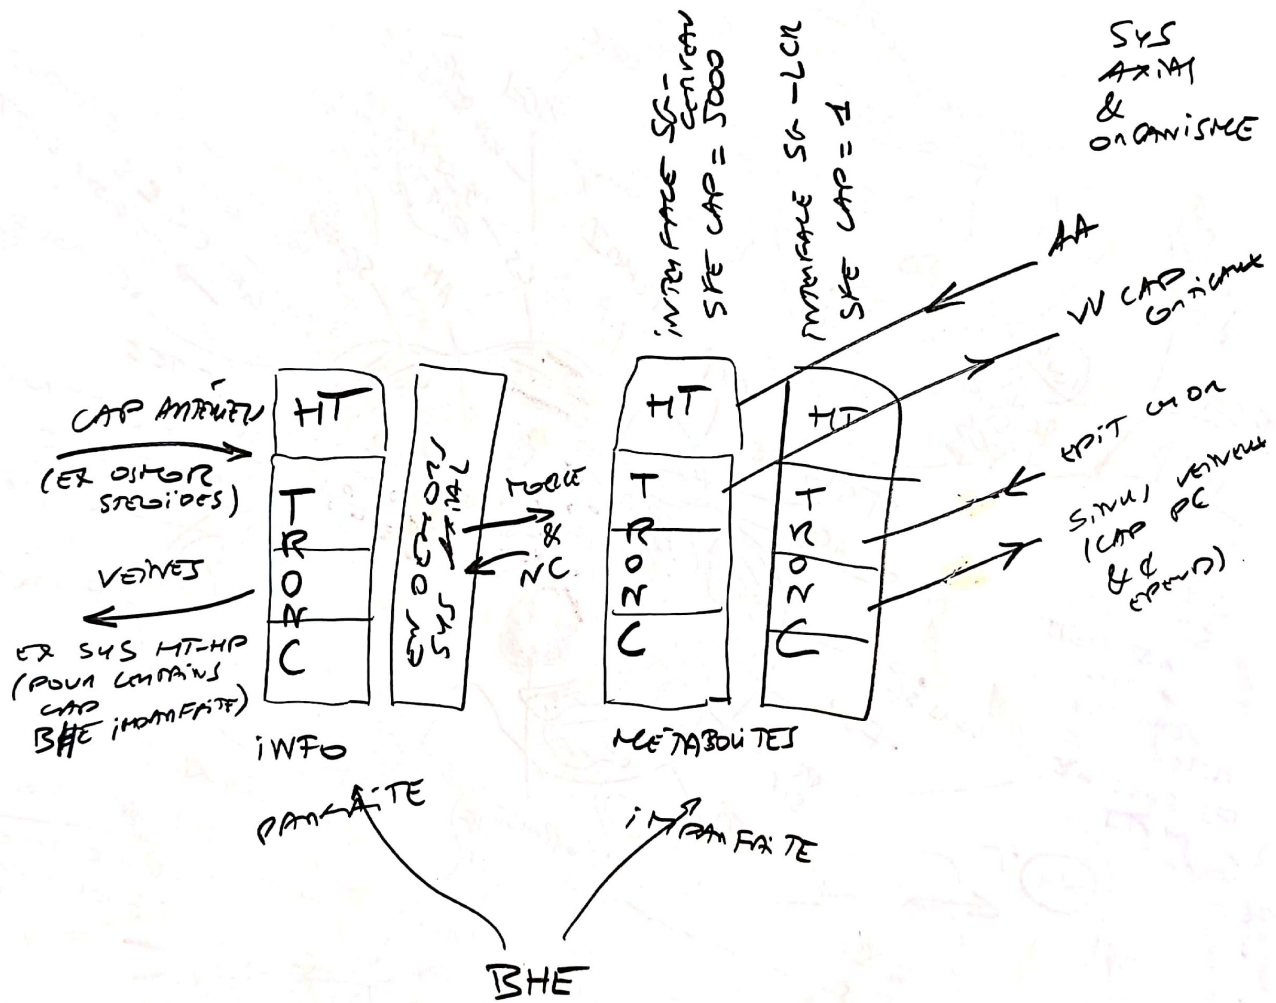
SYS AXIAL & ORGANISME

INTERFACE SG-CERVEAU SPE CAP = 5000

INTERFACE SG-LCR SPE CAP = 1

AA

VV CAP GRIGAUX

EPIT CHOR

SINUS VEINEUX (CAP PC & ¢ EPEND)

CAP ARTÉRIEL

(EX OSMOR STEROIDES)

VEINES

EX SYS HT-HP (POUR CERTAINS CAP BHE IMPARFAITE)

HT

T R O N C

ENVIRON SYS AXIAL

TOXIQUE & NC

HT

T R O N C

HT

T R O N C

INFO

METABOLITES

PARFAITE

IMPARFAITE

BHE